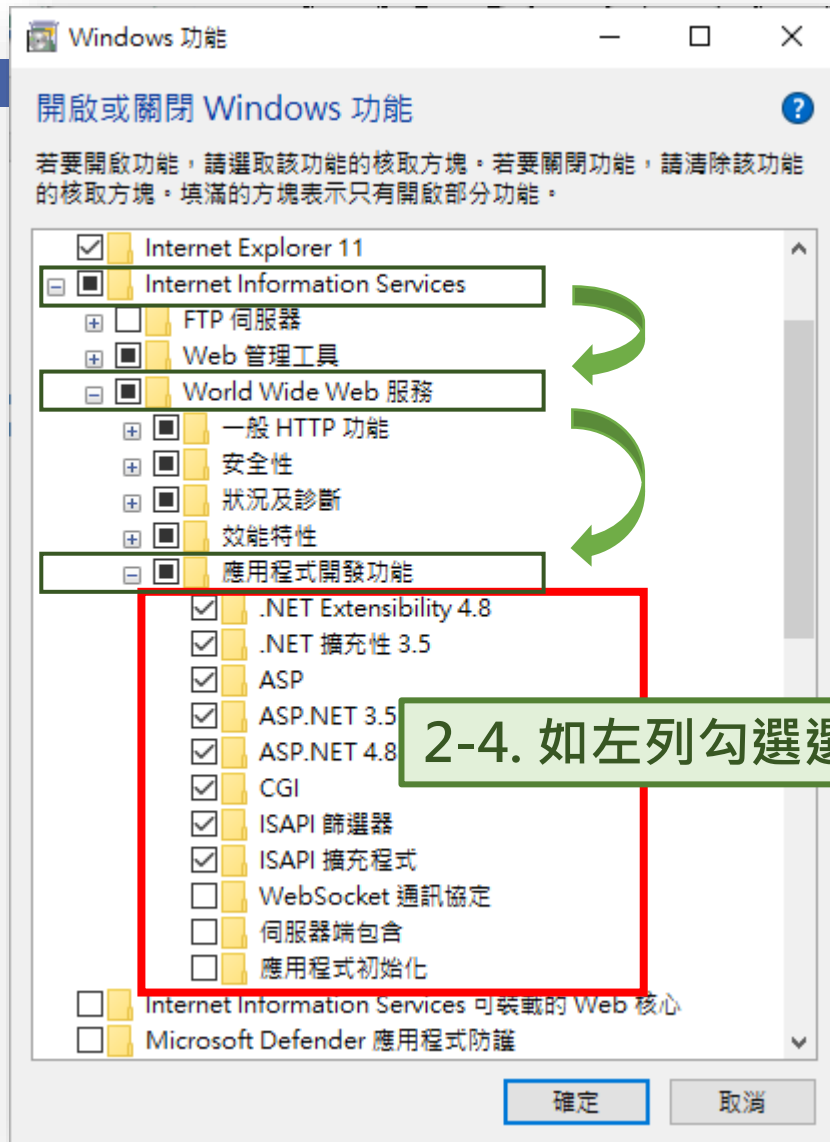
Windows 功能

開啟或關閉 Windows 功能

若要開啟功能，請選取該功能的核取方塊。若要關閉功能，請清除該功能的核取方塊。填滿的方塊表示只有開啟部分功能。

Internet Explorer 11
Internet Information Services
FTP 伺服器
Web 管理工具
World Wide Web 服務
一般 HTTP 功能
安全性
狀況及診斷
效能特性
應用程式開發功能
.NET Extensibility 4.8
.NET 擴充性 3.5
ASP
ASP.NET 3.5
ASP.NET 4.8
CGI
ISAPI 篩選器
ISAPI 擴充程式
WebSocket 通訊協定
伺服器端包含
應用程式初始化
Internet Information Services 可裝載的 Web 核心
Microsoft Defender 應用程式防護

2-4. 如左列勾選選

確定
取消